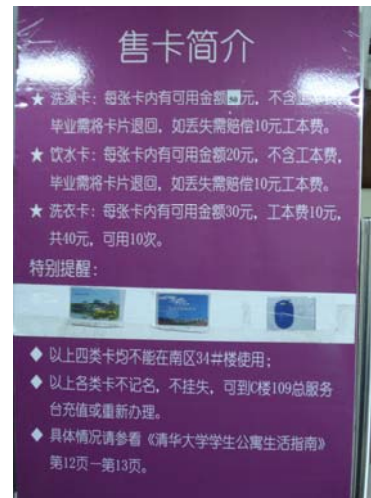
售卡简介

★ 洗澡卡：每张卡内有可用金额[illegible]元，不含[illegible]，毕业需将卡片退回，如丢失需赔偿10元工本费。

★ 饮水卡：每张卡内有可用金额20元，不含工本费，毕业需将卡片退回，如丢失需赔偿10元工本费。

★ 洗衣卡：每张卡内有可用金额30元，工本费10元，共40元，可用10次。

特别提醒：

◆ 以上四类卡均不能在南区34#楼使用；

◆ 以上各类卡不记名，不挂失，可到C楼109总服务台充值或重新办理。

◆ 具体情况请参看《清华大学学生公寓生活指南》第12页－第13页。